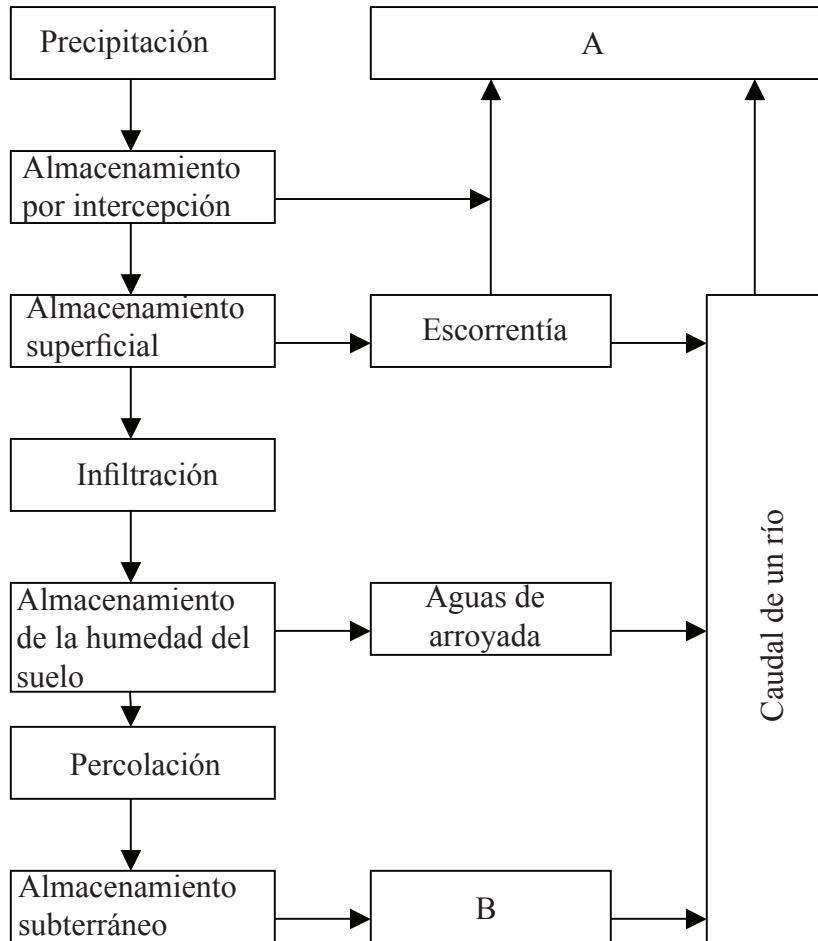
Precipitación

A

Almacenamiento por intercepción

Almacenamiento superficial

Escorrentía

Infiltración

Almacenamiento de la humedad del suelo

Aguas de arroyada

Caudal de un río

Percolación

Almacenamiento subterráneo

B